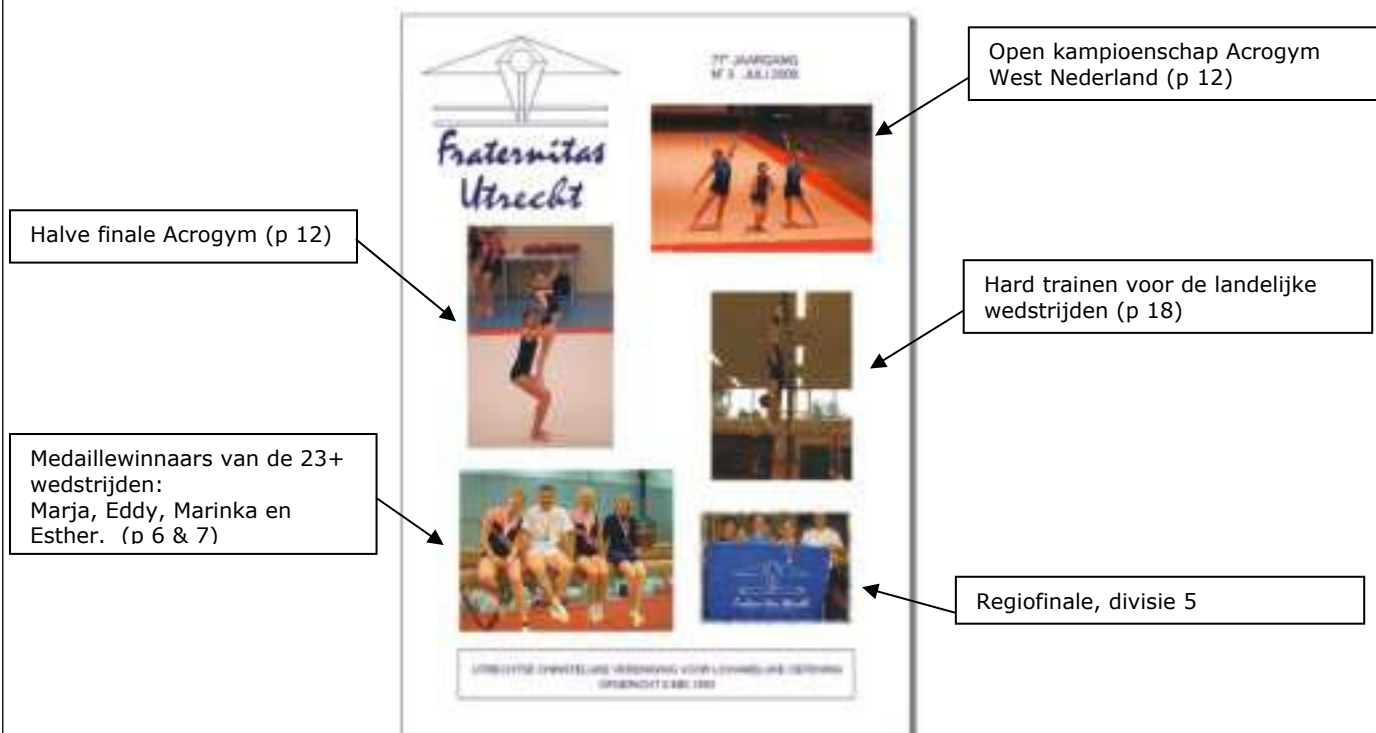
77e JAARGANG
Nº 3 JULI 2008

Open kampioenschap Acrogym West Nederland (p 12)

Fraternitas Utrecht

Halve finale Acrogym (p 12)

Hard trainen voor de landelijke wedstrijden (p 18)

Medaillewinnaars van de 23+ wedstrijden:
Marja, Eddy, Marinka en Esther. (p 6 & 7)

Regiofinale, divisie 5

UTRECHTSE CHRISTELIJKE VERENIGING VOOR LICHAMELIJKE OEFENING
OPGERICHT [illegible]